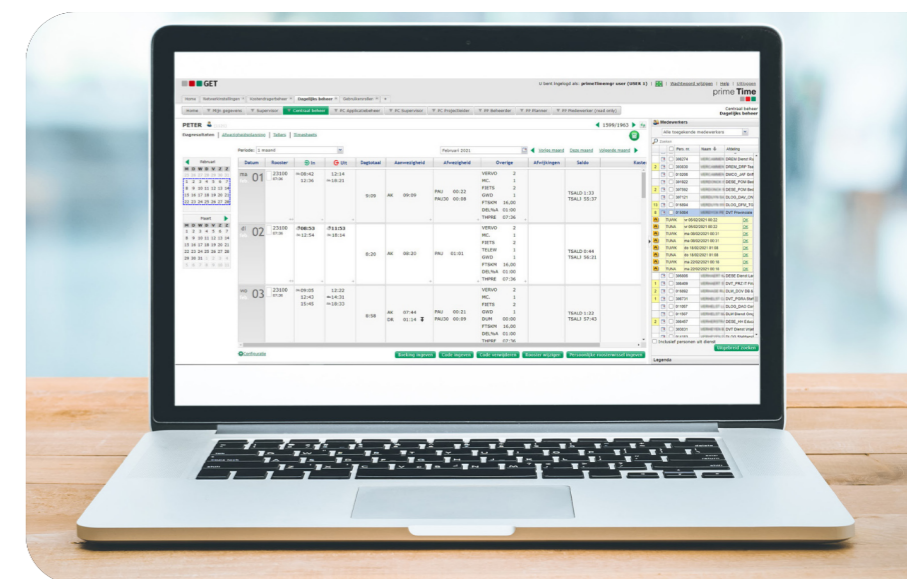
GET

U bent ingelogd als: primeTimemgr user (USER 1) | Wachtwoord wijzigen | Help | Uitloggen

prime Time

Centraal beheer
Dagelijks beheer

Home | Tabelinstellingen | Instellingen beheer | Dagelijks beheer | Gebruikersrollen | +

Mijn gegevens | Supervisor | Centraal beheer | PC Applicatiebeheer | PC Supervisor | PC Projectleider | PP Beheerder | PP Planner | PP Medewerker (read only)

PETER

Dagoverzichten | Afwezigheidsplanning | Saldo's | Groepsbalie

1598/1963

Periode: 1 maand

Februari 2021

Vorige maand | Deze maand | Volgende maand

Februari

Maart

| Datum | Rooster | In | Uit | Dagtotaal | Aanwezigheid | Afwezigheid | Overige | Afwijkingen | Saldo | Koster |
|---|---|---|---|---|---|---|---|---|---|---|
| ma 01 | 23100 07:36 | 08:42 13:36 | 12:14 18:21 | 9:09 | AK 09:09 | PAU 00:22 PAUS 00:38 | VERVO 2 MC. 1 FIETS 2 GWD 1 FTSKM 16,00 DELNA 01:00 THPRE 07:36 | | TEALD 1:32 TEALI 55:37 | |
| di 02 | 23100 07:36 | 08:53 12:54 | 11:53 18:14 | 8:20 | AK 08:20 | PAU 01:01 | VERVO 2 MC. 1 FIETS 2 TELEW 1 GWD 1 FTSKM 16,00 DELNA 01:00 THPRE 07:36 | | TEALD 0:44 TEALI 56:21 | |
| wo 03 | 23100 07:36 | 09:05 12:43 15:45 | 12:22 14:31 18:23 | 8:08 | AK 07:44 DK 01:14 | PAU 00:21 PAUS 00:39 | VERVO 2 MC. 1 FIETS 2 GWD 1 DUM 00:00 FTSKM 16,00 DELNA 01:00 THPRE 07:36 | | TEALD 1:22 TEALI 57:43 | |

Verfraaide

Boeking ingeven | Code ingeven | Code verwijderen | Rooster wijzigen | Persoonlijke roosterrecord ingeven

Medewerkers

Alle toegelaten medewerkers

Pers. nr | Naam | Afdeling

Inclusief personen uit dienst

Registreer codes

Legende